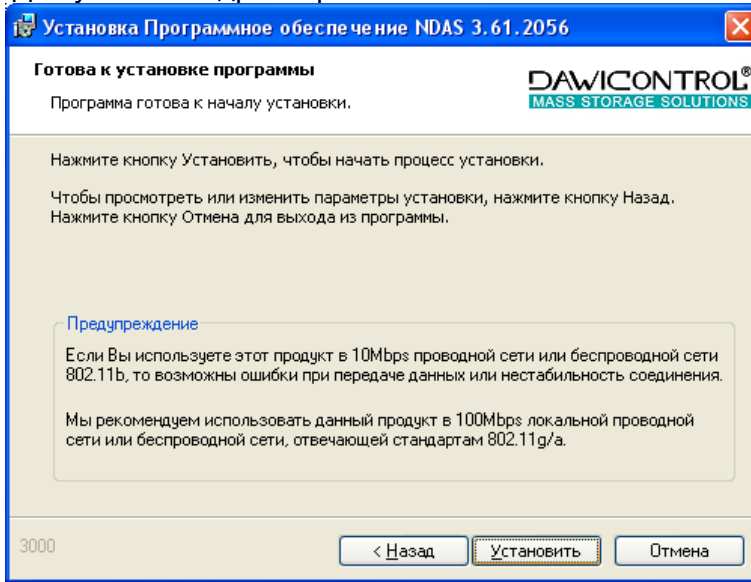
Установка Программное обеспечение NDAS 3.61.2056

Готова к установке программы

Программа готова к началу установки.

DAWICONTROL®
MASS STORAGE SOLUTIONS

Нажмите кнопку Установить, чтобы начать процесс установки.

Чтобы просмотреть или изменить параметры установки, нажмите кнопку Назад. Нажмите кнопку Отмена для выхода из программы.

Предупреждение

Если Вы используете этот продукт в 10Mbps проводной сети или беспроводной сети 802.11b, то возможны ошибки при передаче данных или нестабильность соединения.

Мы рекомендуем использовать данный продукт в 100Mbps локальной проводной сети или беспроводной сети, отвечающей стандартам 802.11g/a.

3000

< Назад

Установить

Отмена